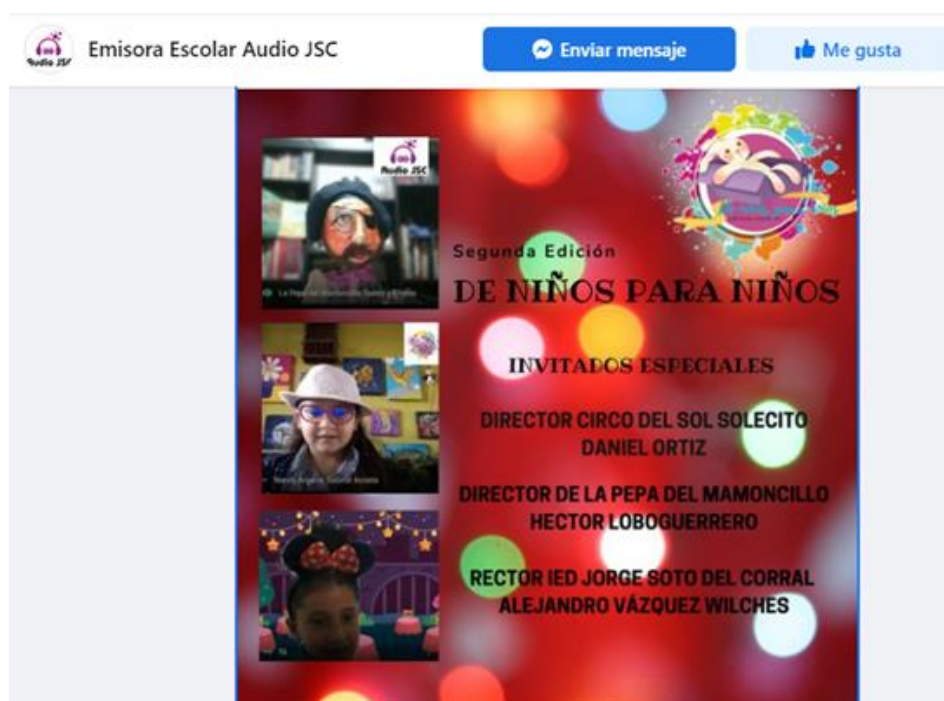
Audio JSC

Emisora Escolar Audio JSC

Enviar mensaje

Me gusta

Audio JSC

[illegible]

Segunda Edición

DE NIÑOS PARA NIÑOS

INVITADOS ESPECIALES

DIRECTOR CIRCO DEL SOL SOLECITO
DANIEL ORTIZ

DIRECTOR DE LA PEPA DEL MAMONCILLO
HECTOR LOBOGUERRERO

RECTOR IED JORGE SOTO DEL CORRAL
ALEJANDRO VÁZQUEZ WILCHES